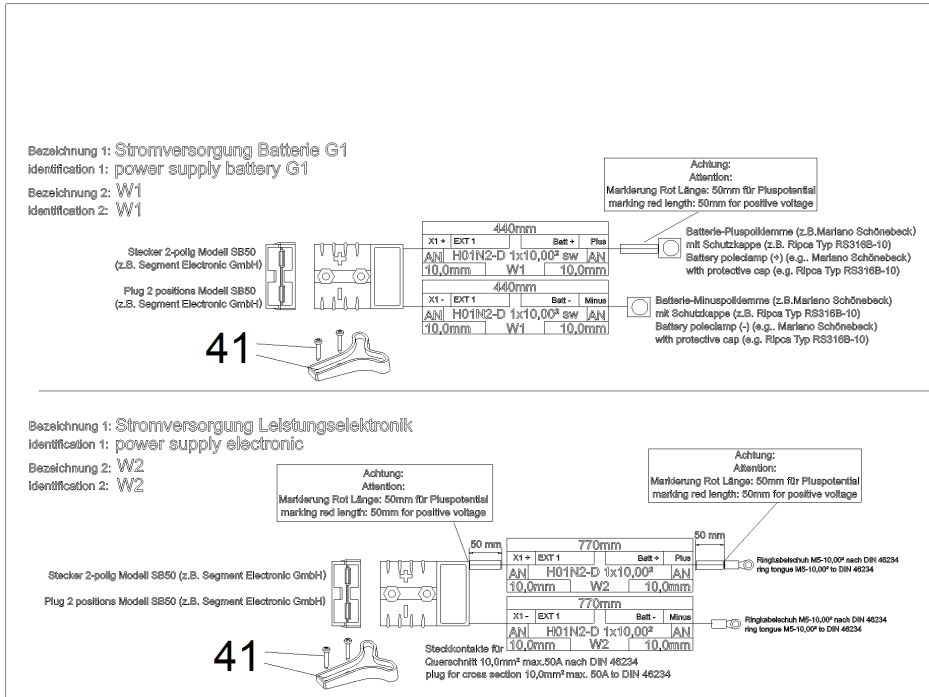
Bezeichnung 1: Stromversorgung Batterie G1
identification 1: power supply battery G1
Bezeichnung 2: W1
identification 2: W1

Achtung:
Attention:
Markierung Rot Länge: 50mm für Pluspotential
marking red length: 50mm for positive voltage

Stecker 2-polig Modell SB50
(z.B. Segment Electronic GmbH)

Plug 2 positions Modell SB50
(z.B. Segment Electronic GmbH)

440mm
X1 + | EXT 1 | Batt + | Plus
AN | H01N2-D 1x10,00² sw | AN
10,0mm | W1 | 10,0mm

Batterie-Pluspolklemme (z.B.Mariano Schönebeck)
mit Schutzkappe (z.B. Ripca Typ RS316B-10)
Battery poleclamp (+) (e.g.. Mariano Schönebeck)
with protective cap (e.g. Ripca Typ RS316B-10)

440mm
X1 - | EXT 1 | Batt - | Minus
AN | H01N2-D 1x10,00² sw | AN
10,0mm | W1 | 10,0mm

Batterie-Minuspolklemme (z.B.Mariano Schönebeck)
mit Schutzkappe (z.B. Ripca Typ RS316B-10)
Battery poleclamp (-) (e.g.. Mariano Schönebeck)
with protective cap (e.g. Ripca Typ RS316B-10)

41

Bezeichnung 1: Stromversorgung Leistungselektronik
identification 1: power supply electronic
Bezeichnung 2: W2
identification 2: W2

Achtung:
Attention:
Markierung Rot Länge: 50mm für Pluspotential
marking red length: 50mm for positive voltage

Achtung:
Attention:
Markierung Rot Länge: 50mm für Pluspotential
marking red length: 50mm for positive voltage

50 mm

50 mm

Stecker 2-polig Modell SB50 (z.B. Segment Electronic GmbH)

Plug 2 positions Modell SB50 (z.B. Segment Electronic GmbH)

770mm
X1 + | EXT 1 | Batt + | Plus
AN | H01N2-D 1x10,00² | AN
10,0mm | W2 | 10,0mm

Ringkabelschuh M5-10,00² nach DIN 46234
ring tongue M5-10,00² to DIN 46234

770mm
X1 - | EXT 1 | Batt - | Minus
AN | H01N2-D 1x10,00² | AN
10,0mm | W2 | 10,0mm

Ringkabelschuh M5-10,00² nach DIN 46234
ring tongue M5-10,00² to DIN 46234

41

Steckkontakte für
Querschnitt 10,0mm² max.50A nach DIN 46234
plug for cross section 10,0mm² max. 50A to DIN 46234